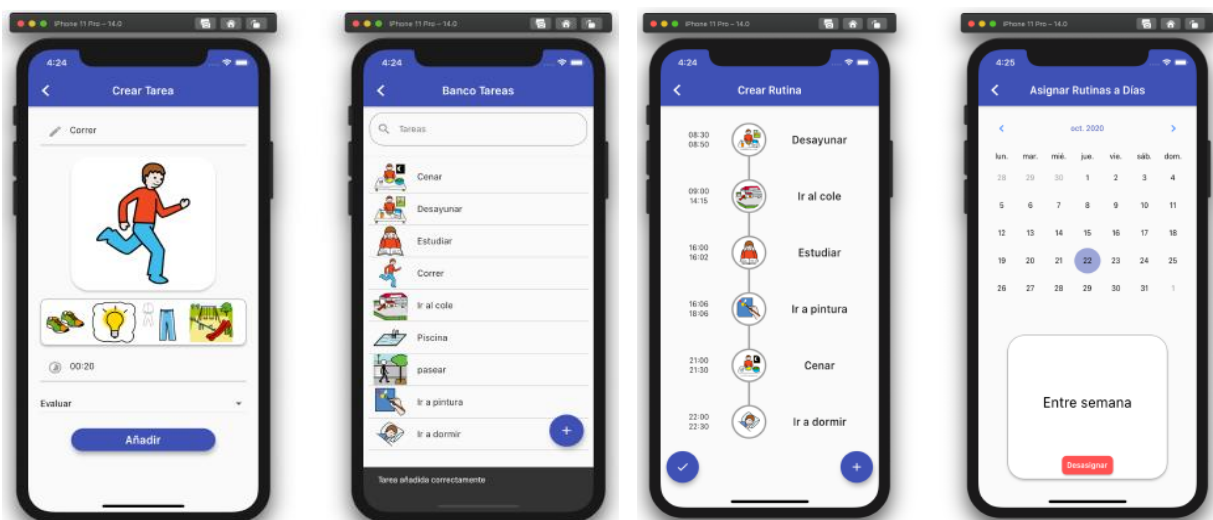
iPhone 11 Pro – 14.0

4:24

Crear Tarea

Correr

00:20

Evaluar

Añadir

iPhone 11 Pro – 14.0

4:24

Banco Tareas

Tareas

Cenar

Desayunar

Estudiar

Correr

Ir al cole

Piscina

pasear

Ir a pintura

Ir a dormir

+

Tarea añadida correctamente

iPhone 11 Pro – 14.0

4:24

Crear Rutina

08:30
08:50

Desayunar

09:00
14:15

Ir al cole

16:00
16:02

Estudiar

16:06
18:06

Ir a pintura

21:00
21:30

Cenar

22:00
22:30

Ir a dormir

+

iPhone 11 Pro – 14.0

4:25

Asignar Rutinas a Días

oct. 2020

| lun. | mar. | mié. | jue. | vie. | sáb. | dom. |
|---|---|---|---|---|---|---|
| 28 | 29 | 30 | 1 | 2 | 3 | 4 |
| 5 | 6 | 7 | 8 | 9 | 10 | 11 |
| 12 | 13 | 14 | 15 | 16 | 17 | 18 |
| 19 | 20 | 21 | 22 | 23 | 24 | 25 |
| 26 | 27 | 28 | 29 | 30 | 31 | 1 |

Entre semana

Desasignar